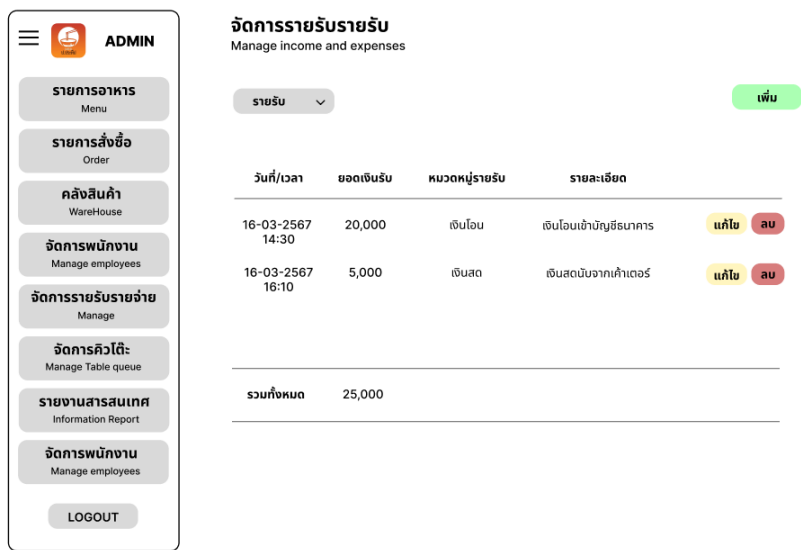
ADMIN

รายการอาหาร
Menu

รายการสั่งซื้อ
Order

คลังสินค้า
WareHouse

จัดการพนักงาน
Manage employees

จัดการรายรับรายจ่าย
Manage

จัดการคิวโต๊ะ
Manage Table queue

รายงานสารสนเทศ
Information Report

จัดการพนักงาน
Manage employees

LOGOUT

จัดการรายรับรายรับ
Manage income and expenses

รายรับ

เพิ่ม

| วันที่/เวลา | ยอดเงินรับ | หมวดหมู่รายรับ | รายละเอียด | |
|---|---|---|---|---|
| 16-03-2567 14:30 | 20,000 | เงินโอน | เงินโอนเข้าบัญชีธนาคาร | แก้ไข ลบ |
| 16-03-2567 16:10 | 5,000 | เงินสด | เงินสดนับจากเค้าเตอร์ | แก้ไข ลบ |

รวมทั้งหมด 25,000